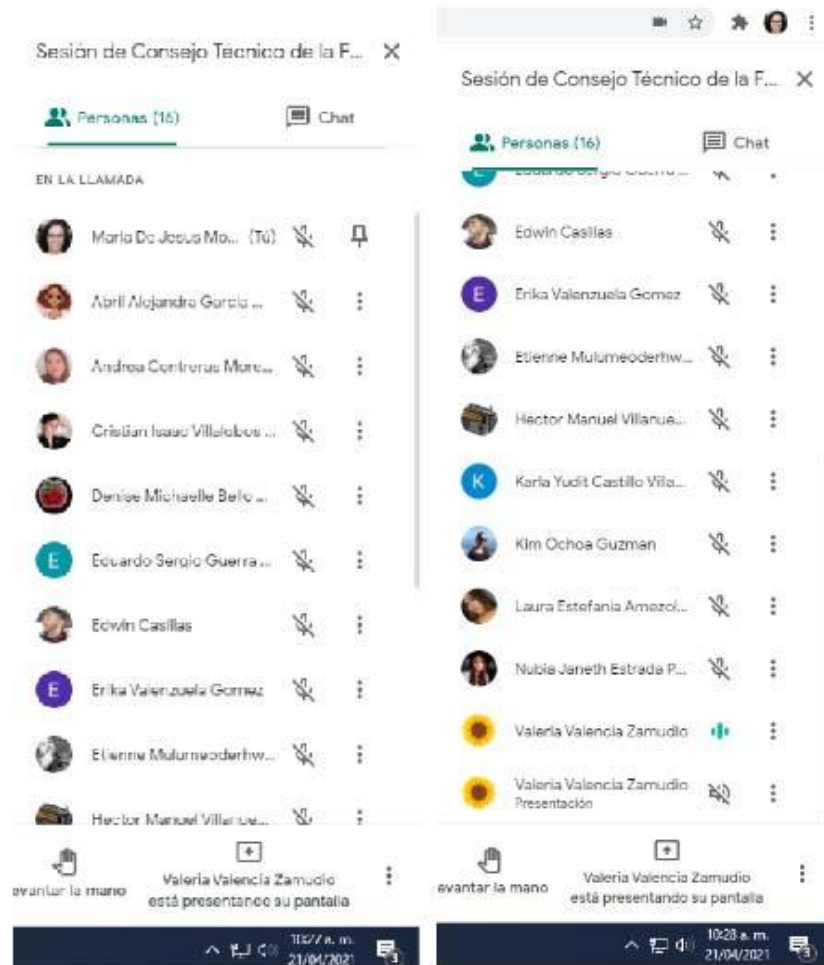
Sesión de Consejo Técnico de la F...

Personas (16)

Chat

EN LA LLAMADA

Maria De Jesus Mo... (Tú)

Abril Alejandra Garcia ...

Andrea Contreras More...

Cristian Isaac Villalobos ...

Denise Michaelle Bello ...

E

Eduardo Sergio Guerra ...

Edwin Casillas

E

Erika Valenzuela Gomez

Etienne Mulumeoderhw...

Hector Manuel Villanue...

evantar la mano

Valeria Valencia Zamudio está presentando su pantalla

10:27 a. m. 21/04/2021

Sesión de Consejo Técnico de la F...

Personas (16)

Chat

Eduardo Sergio Guerra ...

Edwin Casillas

E

Erika Valenzuela Gomez

Etienne Mulumeoderhw...

Hector Manuel Villanue...

K

Karla Yudit Castillo Vila...

Kim Ochoa Guzman

Laura Estefania Amezol...

Nubia Janeth Estrada P...

Valeria Valencia Zamudio

Valeria Valencia Zamudio
Presentación

evantar la mano

Valeria Valencia Zamudio está presentando su pantalla

10:28 a. m. 21/04/2021